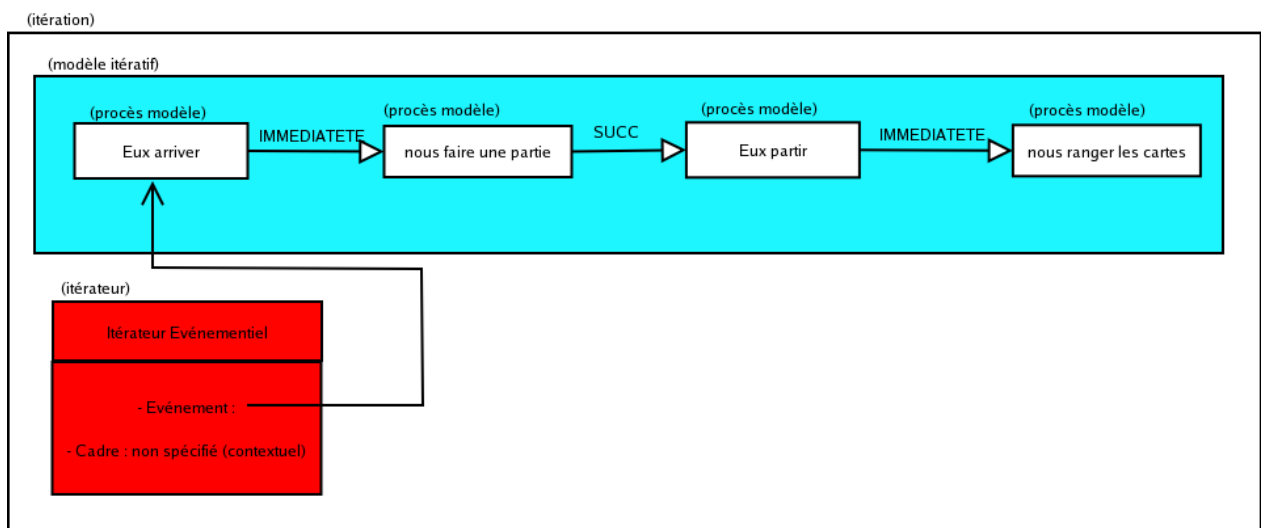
(itération)

(modèle itératif)

(procès modèle)
Eux arriver

IMMEDIATETE

(procès modèle)
nous faire une partie

SUCC

(procès modèle)
Eux partir

IMMEDIATETE

(procès modèle)
nous ranger les cartes

(itérateur)

Itérateur Evénementiel

- Evénement :

- Cadre : non spécifié (contextuel)